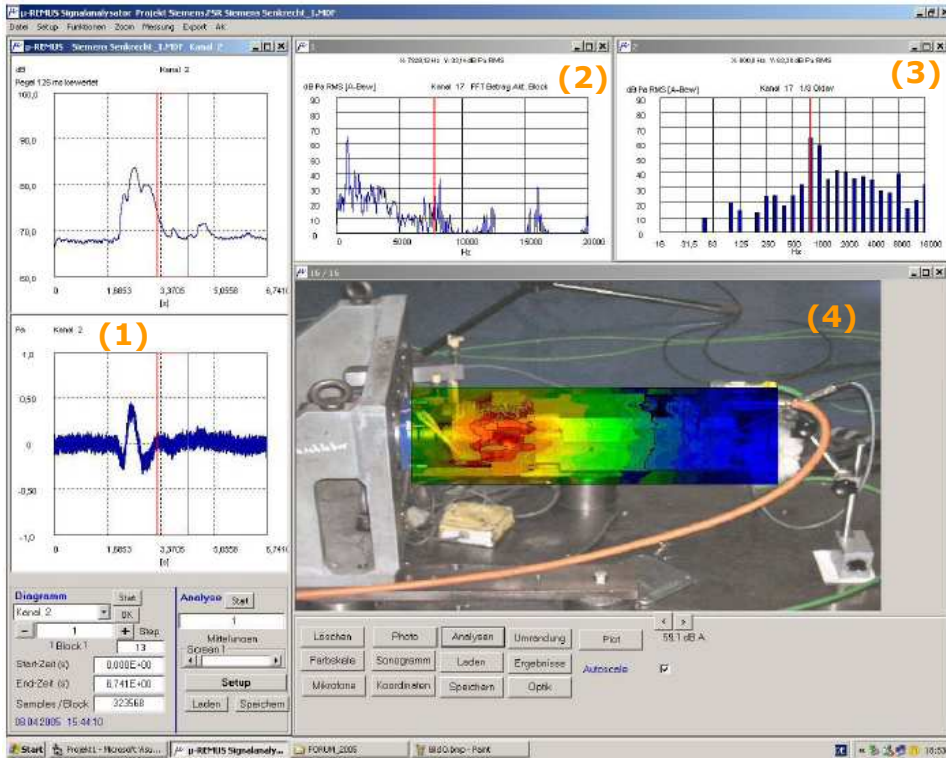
µ-REMUS Signalanalysator Projekt Siemens ZSR Siemens Senkrecht_1.MDF

Datei Setup Funktionen Zoom Messung Export Akt

µ-REMUS Siemens Senkrecht_1.MDF Kanal 2

dB Kanal 2
Pegel 125 ms bewertet

100,0
90,0
80,0
70,0
60,0

0 1,6853 3,3705 5,0558 6,7410
[s]

Pa Kanal 2

(1)

1,0
0,50
0
-0,50
-1,0

0 1,6853 3,3705 5,0558 6,7410
[s]

Diagramm Start
Kanal 2 OK
– 1 + Step
1 Block 1 13
Start-Zeit (s) 0,000E+00
End-Zeit (s) 6,741E+00
Samples / Block 323568
08.04.2005 15:44:10

Analyse Start
1
Mittelungen
Screen 1
Setup
Laden Speichern

1

X: 7520,12 Hz Y: 30,1 dB Pa RMS

(2)

dB Pa RMS [A-Bew] Kanal 17 FFT Betrag Akt. Block

90 80 70 60 50 40 30 20 10 0

0 5000 10000 15000 20000
Hz

2

X: 800,0 Hz Y: 60,3 dB Pa RMS

(3)

dB Pa RMS [A-Bew] Kanal 17 1/3 Oktav

90 80 70 60 50 40 30 20 10 0

16 31,5 63 125 250 500 1000 2000 4000 8000 16000
Hz

16 / 16

(4)

Löschen Photo Analysen Umrandung Plot
Farbskala Sonogramm Laden Ergebnisse Autoscale
Mikrofone Koordinaten Speichern Optik

< >
59,1 dB A

Start Projekt1 - Microsoft Visu... µ-REMUS Signalanaly... FORUM_2005 Bild0.bmp - Paint 16:53